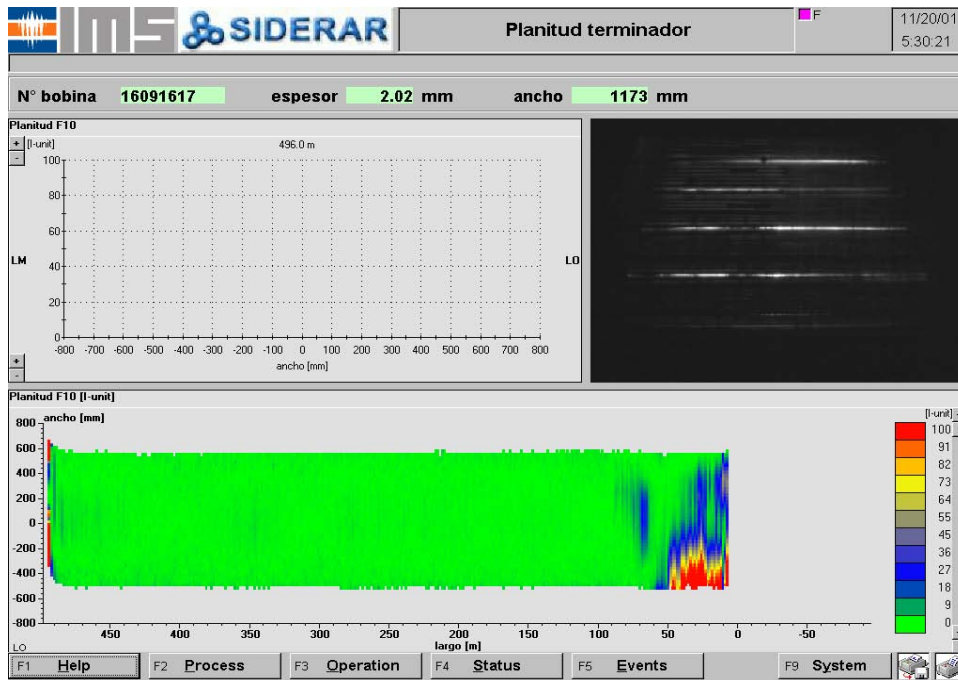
IMS SIDERAR

Planitud terminador

F

11/20/01
5:30:21

N° bobina 16091617 espesor 2.02 mm ancho 1173 mm

Planitud F10

+ [I-unit]
-

496.0 m

100
80
60
40
20
0

LM

LO

+
-

-800 -700 -600 -500 -400 -300 -200 -100 0 100 200 300 400 500 600 700 800
ancho [mm]

Planitud F10 [I-unit]

ancho [mm]
800
600
400
200
0
-200
-400
-600
-800

450 400 350 300 250 200 150 100 50 0 -50
largo [m]

LO

[I-unit]
100
91
82
73
64
55
45
36
27
18
9
0

F1 Help F2 Process F3 Operation F4 Status F5 Events F9 System